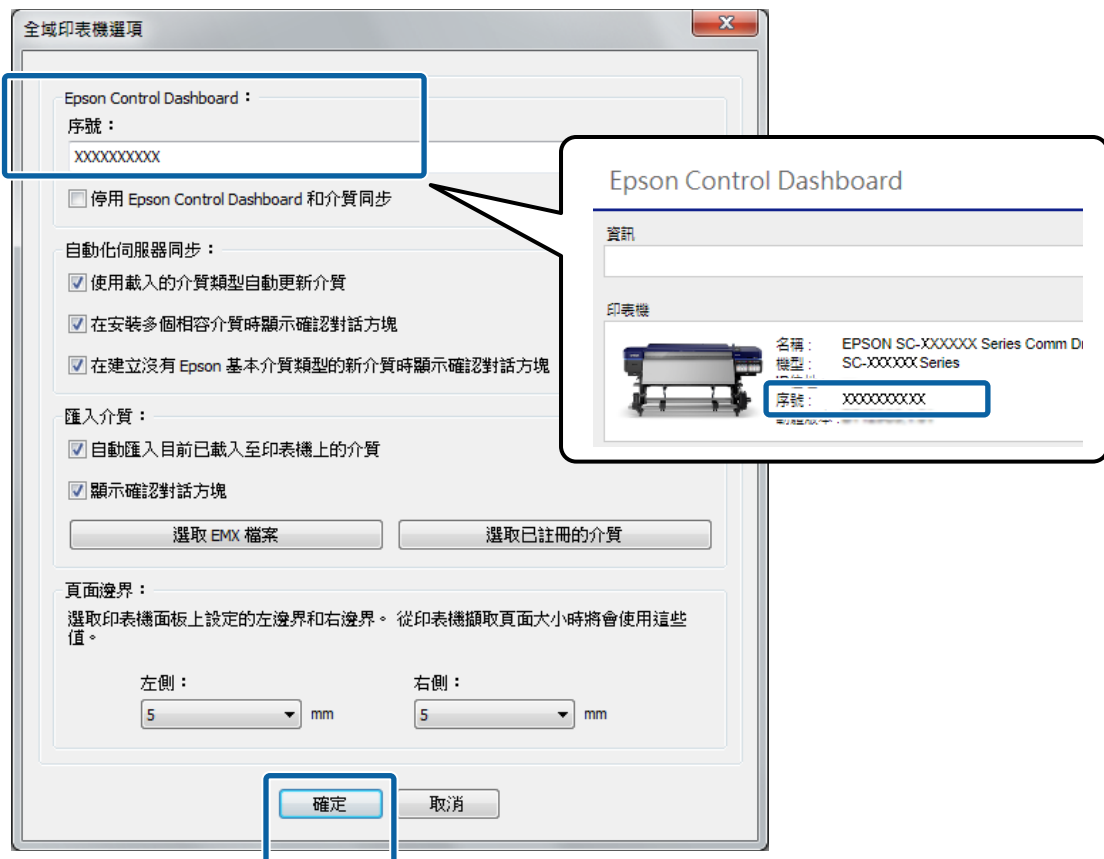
全域印表機選項

Epson Control Dashboard：
序號：
XXXXXXXXXX
停用 Epson Control Dashboard 和介質同步

自動化伺服器同步：
使用載入的介質類型自動更新介質
在安裝多個相容介質時顯示確認對話方塊
在建立沒有 Epson 基本介質類型的新介質時顯示確認對話方塊

匯入介質：
自動匯入目前已載入至印表機上的介質
顯示確認對話方塊
選取 EMX 檔案
選取已註冊的介質

頁面邊界：
選取印表機面板上設定的左邊界和右邊界。 從印表機擷取頁面大小時將會使用這些值。
左側：
5
mm
右側：
5
mm

確定
取消

Epson Control Dashboard
資訊
印表機
名稱：
EPSON SC-XXXXXX Series Comm D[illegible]
機型：
SC-XXXXXX Series
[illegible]
序號：
XXXXXXXXXX
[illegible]